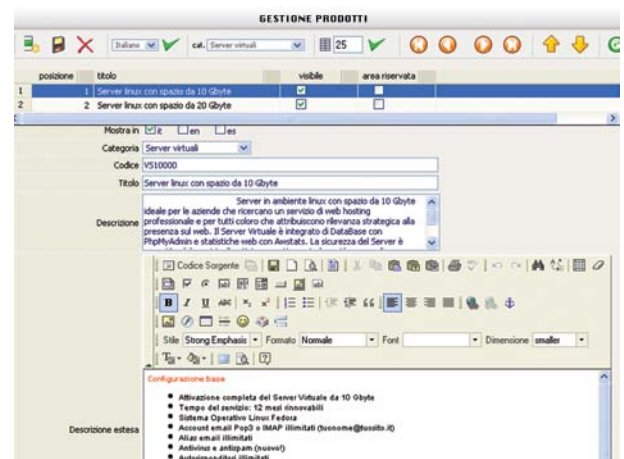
GESTIONE PRODOTTI

Italiano cat. Server virtuali 25

| | posizione | titolo | visibile | area riservata |
|---|---|---|---|---|
| 1 | 1 | Server linux con spazio da 10 Gbyte | ☑ | ☐ |
| 2 | 2 | Server linux con spazio da 20 Gbyte | ☑ | ☐ |

Mostra in ☑it ☐en ☐es

Categoria Server virtuali

Codice VS10000

Titolo Server linux con spazio da 10 Gbyte

Descrizione Server in ambiente linux con spazio da 10 Gbyte ideale per le aziende che ricercano un servizio di web hosting professionale e per tutti coloro che attribuiscono rilevanza strategica alla presenza sul web. Il Server Virtuale è integrato di DataBase con PhpMyAdmin e statistiche web con Awstats. La sicurezza del Server è

Codice Sorgente

Stile Strong Emphasis Formato Normale Font Dimensione smaller

Descrizione estesa

Configurazione base

• Attivazione completa del Server Virtuale da 10 Gbyte
• Tempo del servizio: 12 mesi rinnovabili
• Sistema Operativo Linux Fedora
• Account email Pop3 o IMAP illimitati (tuonome@tuosito.it)
• Alias email illimitati
• Antivirus e antispam (nuovo!)
• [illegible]